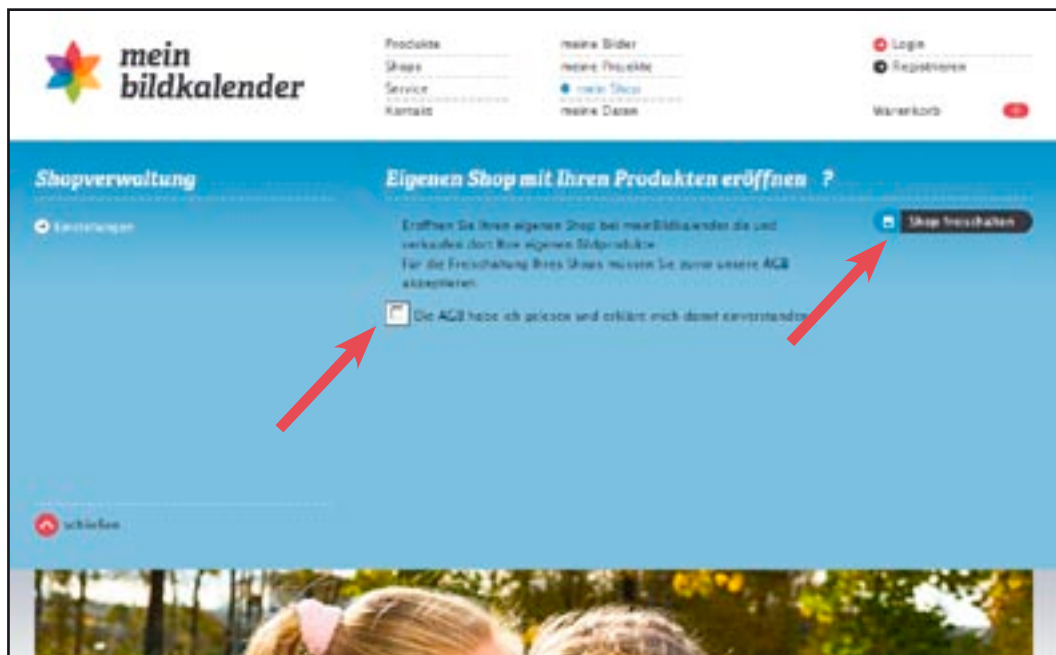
mein bildkalender

Produkte
Shops
Service
Kontakt

meine Bilder
meine Projekte
mein Shop
meine Daten

Login
Registrieren

Warenkorb

Shopverwaltung

Einstellungen

Eigenen Shop mit Ihren Produkten eröffnen ?

Eröffnen Sie Ihren eigenen Shop bei meinBildkalender.de und verkaufen dort Ihre eigenen Bildprodukte.
Für die Freischaltung Ihres Shops müssen Sie zuvor unsere AGB akzeptieren.

Die AGB habe ich gelesen und erkläre mich damit einverstanden.

Shop freischalten

schließen